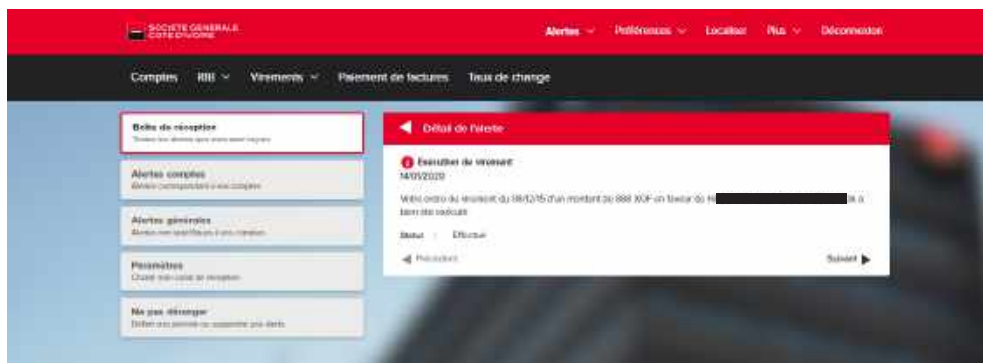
SOCIETE GENERALE
COTE D'IVOIRE

Alertes Préférences Localiser Plus Déconnexion

Comptes RIB Virements Paiement de factures Taux de change

Boîte de réception
Toutes les alertes que vous avez reçues

Alertes comptes
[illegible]

Alertes générales
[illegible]

Paramètres
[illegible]

Ne pas déranger
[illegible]

Détail de l'alerte

Exécution de virement
14/01/2020

Votre ordre de virement du 08/12/15 d'un montant de 888 XOF en faveur de M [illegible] a bien été exécuté.

Statut : Effectué

Précédent

Suivant